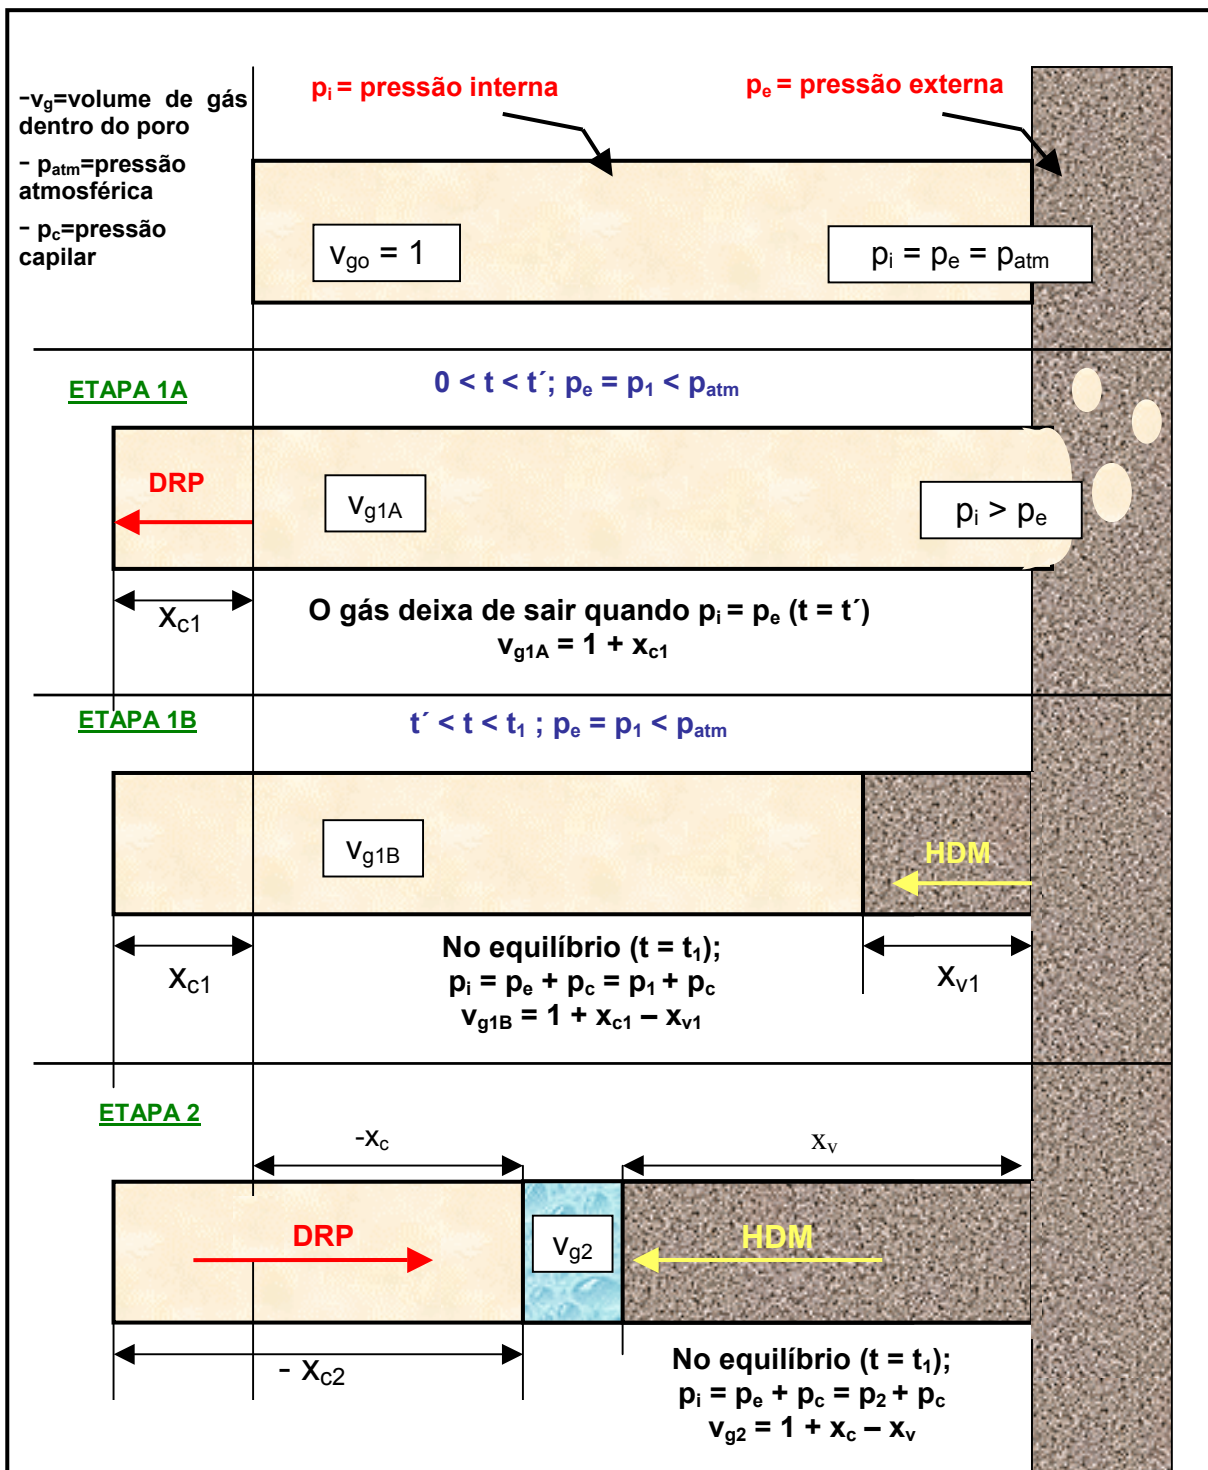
-$v_g$=volume de gás dentro do poro

- $p_{atm}$=pressão atmosférica

- $p_c$=pressão capilar

$p_i$ = pressão interna

$p_e$ = pressão externa

$v_{go}$ = 1

$p_i = p_e = p_{atm}$

ETAPA 1A

$0 < t < t'$; $p_e = p_1 < p_{atm}$

DRP

$v_{g1A}$

$p_i > p_e$

$x_{c1}$

O gás deixa de sair quando $p_i = p_e$ (t = t´)
$v_{g1A} = 1 + x_{c1}$

ETAPA 1B

$t' < t < t_1$ ; $p_e = p_1 < p_{atm}$

$v_{g1B}$

HDM

$x_{c1}$

No equilíbrio ($t = t_1$);
$p_i = p_e + p_c = p_1 + p_c$
$v_{g1B} = 1 + x_{c1} - x_{v1}$

$x_{v1}$

ETAPA 2

$-x_c$

$x_v$

DRP

$v_{g2}$

HDM

$- x_{c2}$

No equilíbrio ($t = t_1$);
$p_i = p_e + p_c = p_2 + p_c$
$v_{g2} = 1 + x_c - x_v$